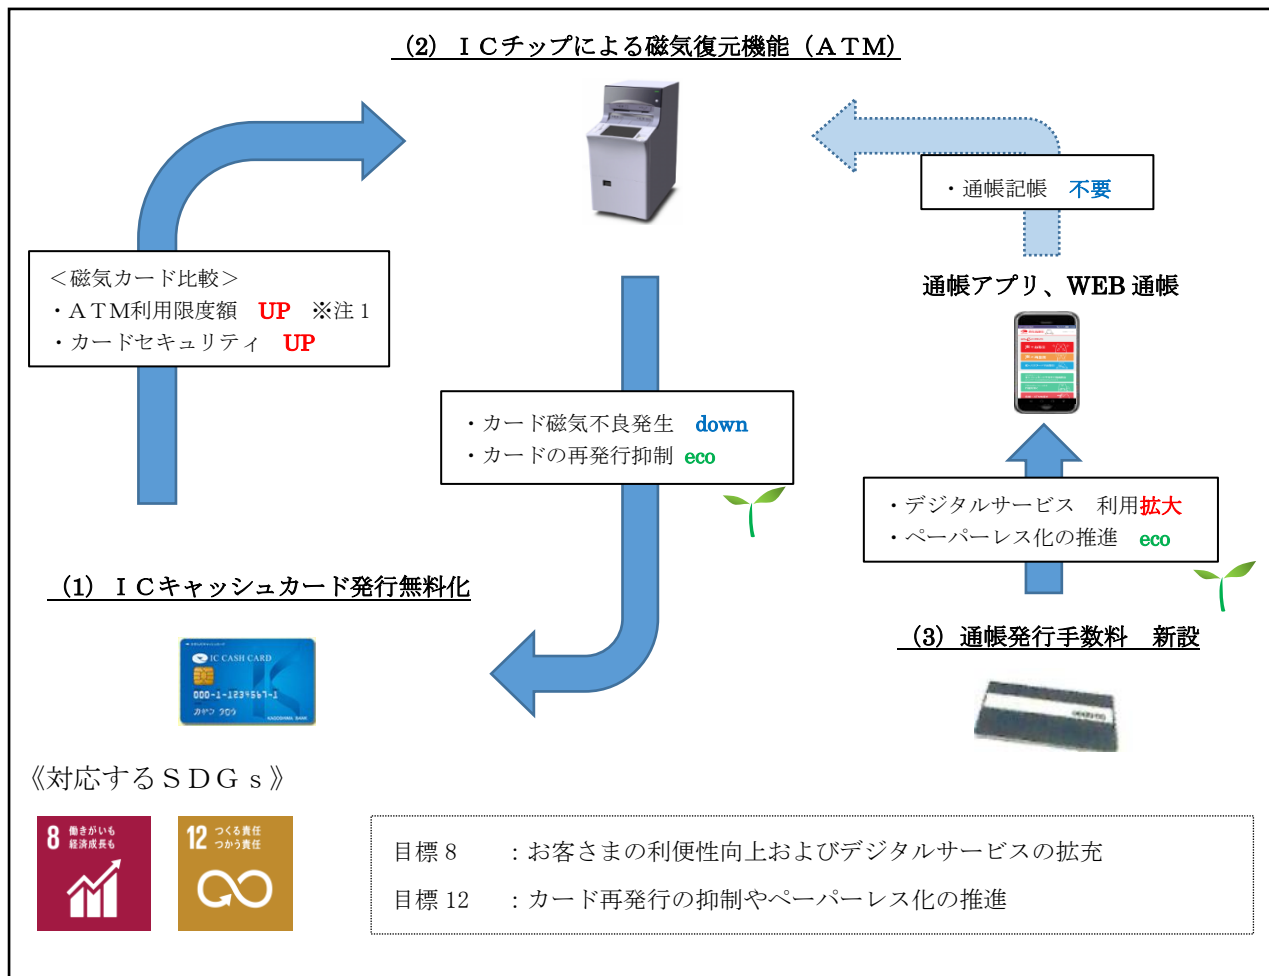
（2）ＩＣチップによる磁気復元機能（ＡＴＭ）

・通帳記帳　不要

通帳アプリ、WEB 通帳

＜磁気カード比較＞
・ＡＴＭ利用限度額　UP　※注１
・カードセキュリティ　UP

・カード磁気不良発生　down
・カードの再発行抑制　eco

・デジタルサービス　利用拡大
・ペーパーレス化の推進　eco

（1）ＩＣキャッシュカード発行無料化

IC CASH CARD
000-1-1234567-1

（3）通帳発行手数料　新設

《対応するＳＤＧｓ》

8 働きがいも経済成長も

12 つくる責任 つかう責任

目標８　：お客さまの利便性向上およびデジタルサービスの拡充
目標 12　：カード再発行の抑制やペーパーレス化の推進